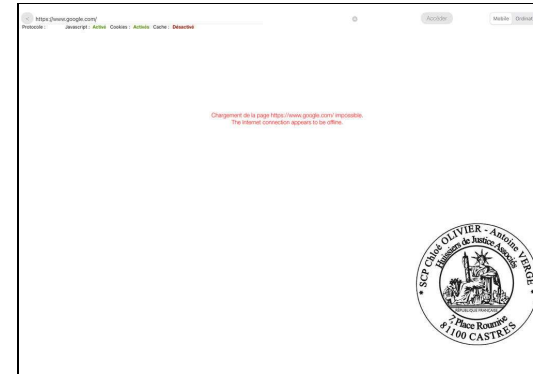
https://www.google.com/
Protocole : Javascript : Activé Cookies : Activés Cache : Désactivé

Accéder

Mobile Ordinat

Chargement de la page https://www.google.com/ impossible.
The Internet connection appears to be offline.

SCP Chloé OLIVIER - Antoine VERGE
Huissiers de Justice Associés
RÉPUBLIQUE FRANÇAISE
7, Place Roumiguières
81100 CASTRES